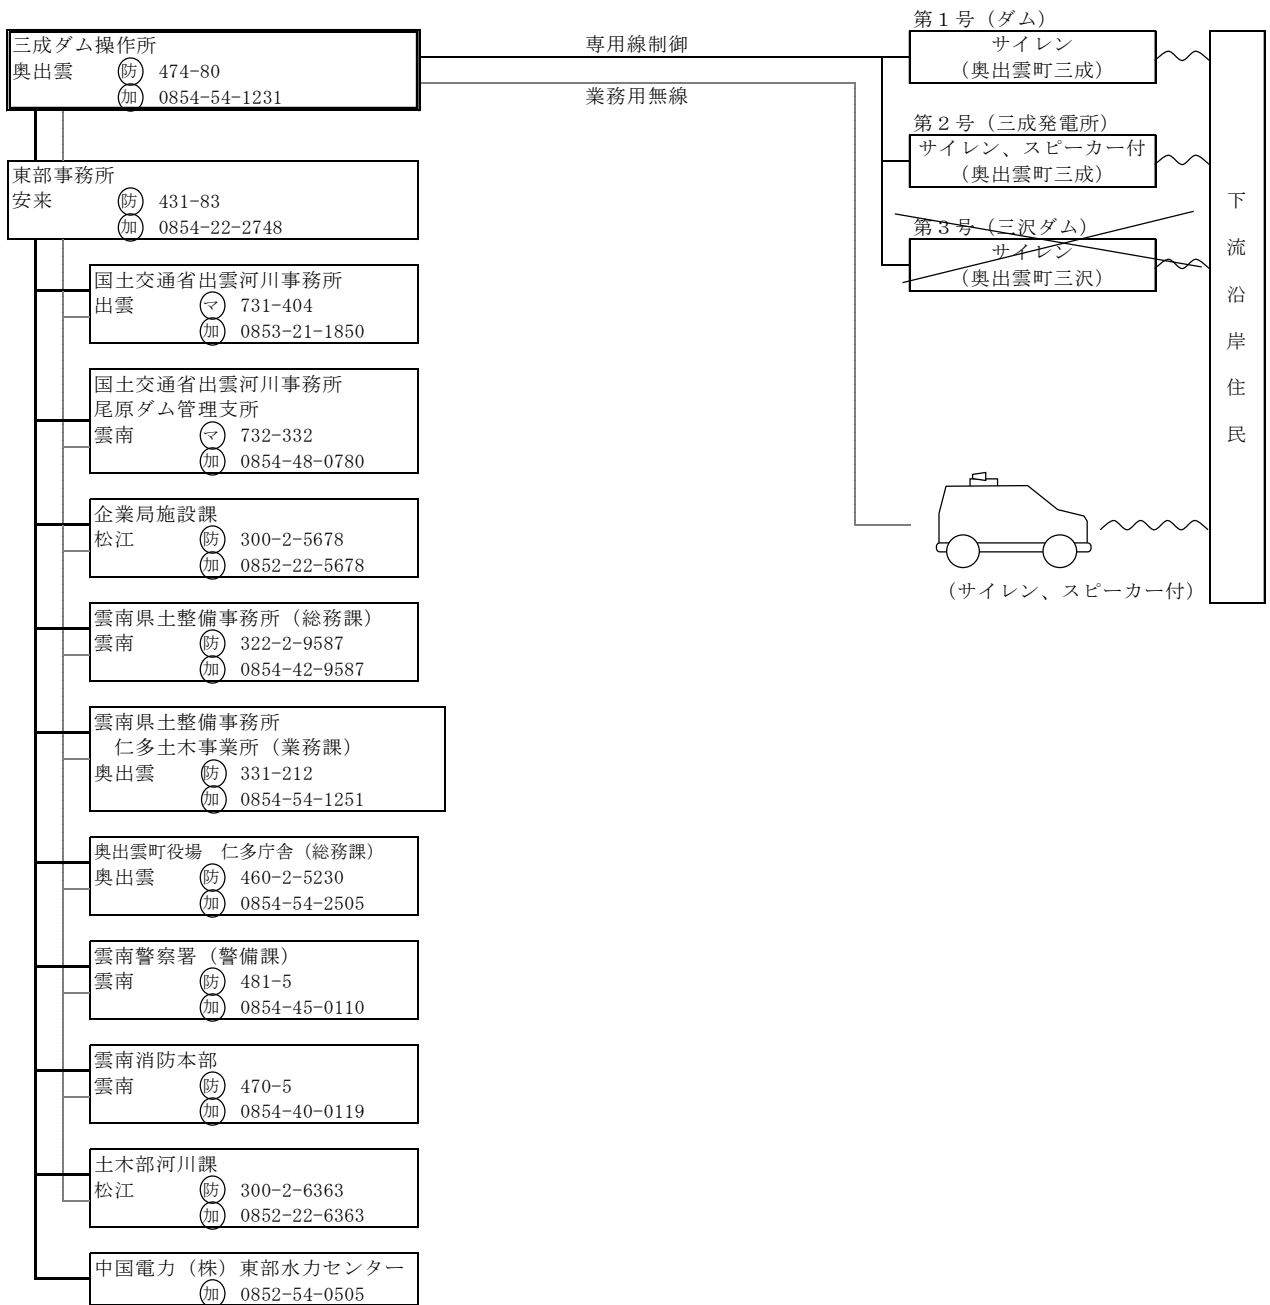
三成ダム操作所
奥出雲　㊛ 474-80
㊉ 0854-54-1231

専用線制御

業務用無線

第１号（ダム）
サイレン
（奥出雲町三成）

第２号（三成発電所）
サイレン、スピーカー付
（奥出雲町三成）

第３号（三沢ダム）
サイレン
（奥出雲町三沢）

下流沿岸住民

（サイレン、スピーカー付）

東部事務所
安来　(防) 431-83
(加) 0854-22-2748

国土交通省出雲河川事務所
出雲　(マ) 731-404
(加) 0853-21-1850

国土交通省出雲河川事務所
尾原ダム管理支所
雲南　(マ) 732-332
(加) 0854-48-0780

企業局施設課
松江　(防) 300-2-5678
(加) 0852-22-5678

雲南県土整備事務所（総務課）
雲南　(防) 322-2-9587
(加) 0854-42-9587

雲南県土整備事務所
仁多土木事業所（業務課）
奥出雲　(防) 331-212
(加) 0854-54-1251

奥出雲町役場　仁多庁舎（総務課）
奥出雲　(防) 460-2-5230
(加) 0854-54-2505

雲南警察署（警備課）
雲南　(防) 481-5
(加) 0854-45-0110

雲南消防本部
雲南　(防) 470-5
(加) 0854-40-0119

土木部河川課
松江　(防) 300-2-6363
(加) 0852-22-6363

中国電力（株）東部水力センター
(加) 0852-54-0505